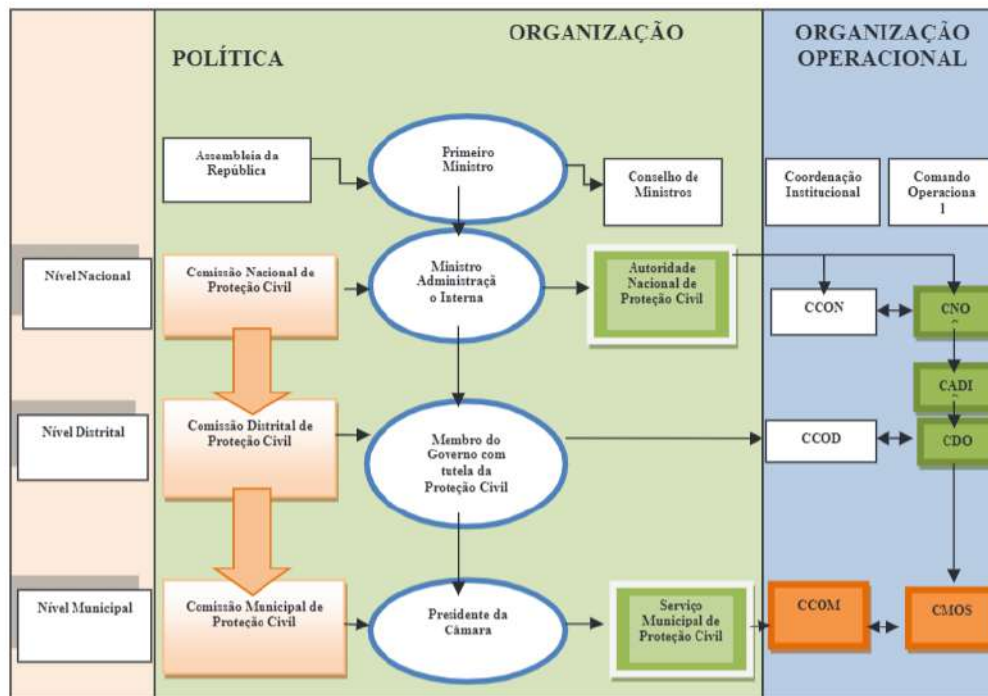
POLÍTICA

ORGANIZAÇÃO

ORGANIZAÇÃO OPERACIONAL

Assembleia da República

Primeiro Ministro

Conselho de Ministros

Coordenação Institucional

Comando Operaciona l

Nível Nacional

Comissão Nacional de Proteção Civil

Ministro Administraçã o Interna

Autoridade Nacional de Proteção Civil

CCON

CNO

CADI

Nível Distrital

Comissão Distrital de Proteção Civil

Membro do Governo com tutela da Proteção Civil

CCOD

CDO

Nível Municipal

Comissão Municipal de Proteção Civil

Presidente da Câmara

Serviço Municipal de Proteção Civil

CCOM

CMOS